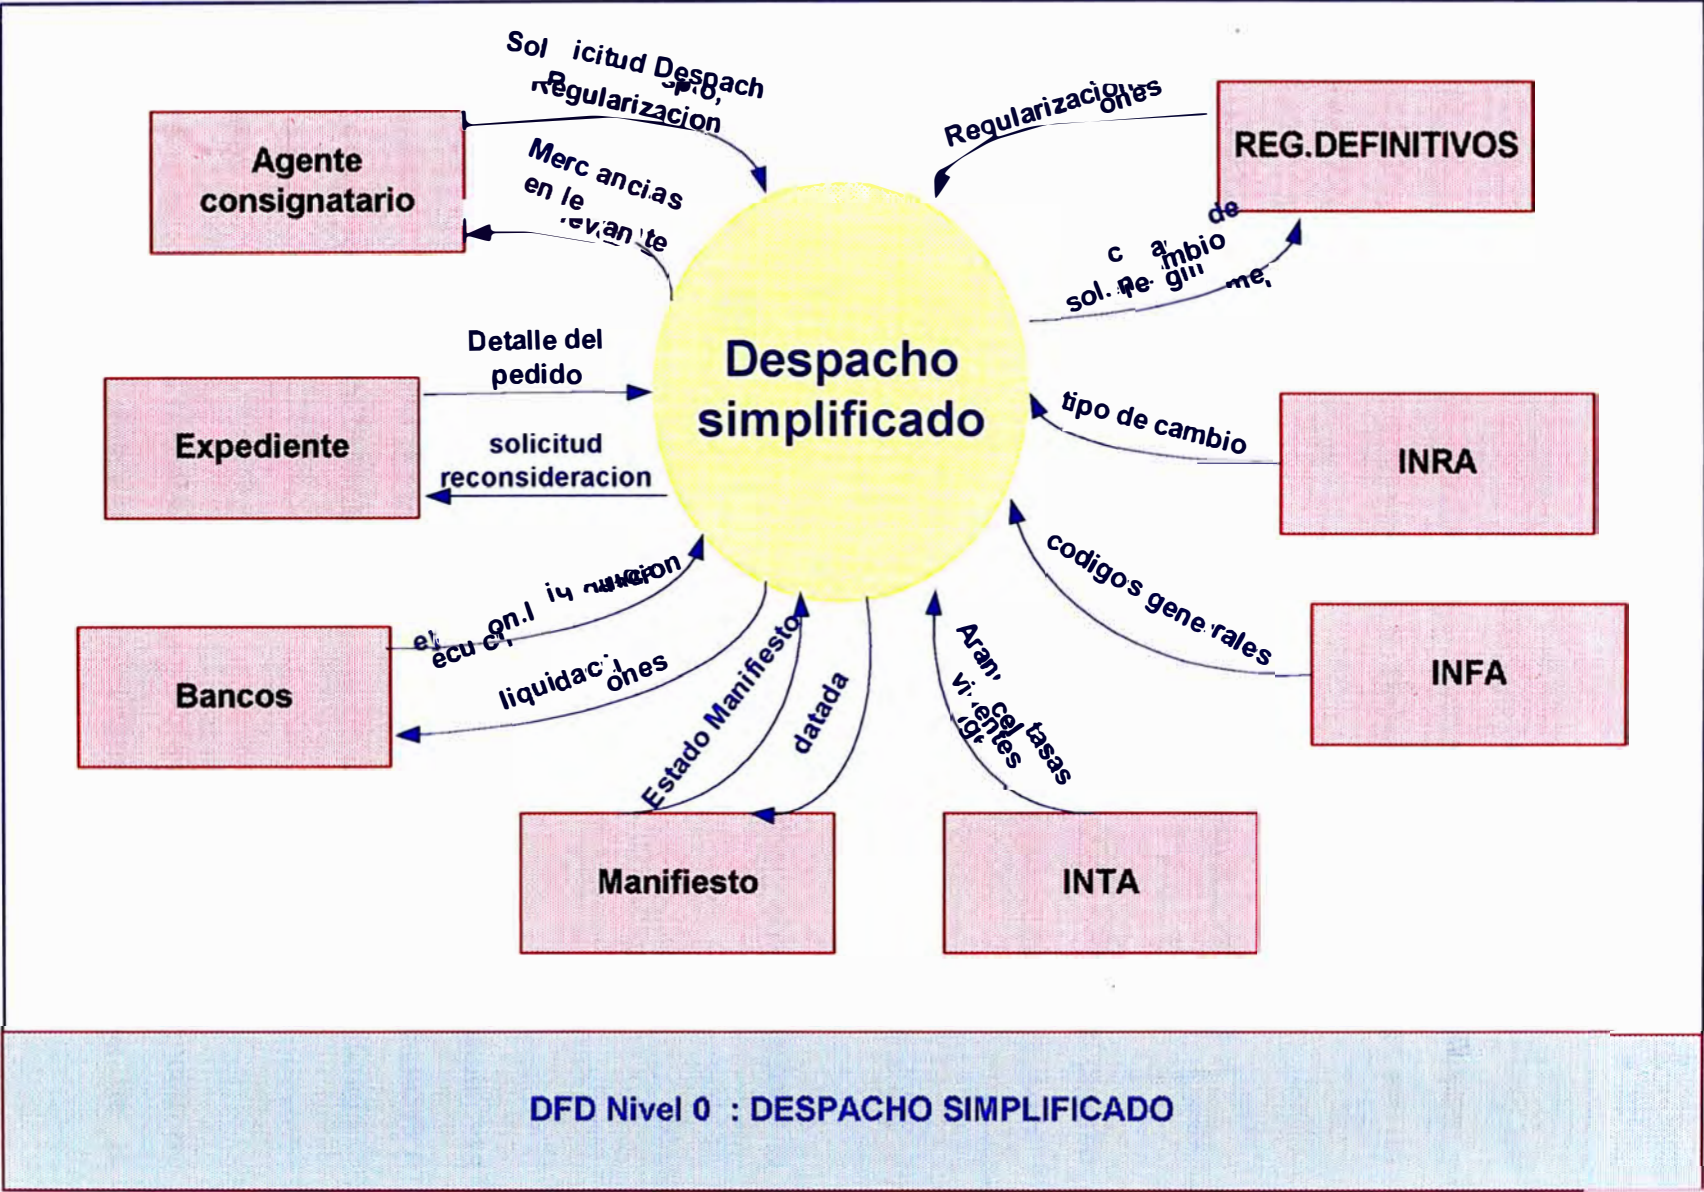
Sol icitud Despach simp., Regularizacion

Regularizaciones

Agente consignatario

Merc ancias en le levan te

REG.DEFINITIVOS

c a mbio de sol. re gi me

Detalle del pedido

Despacho simplificado

tipo de cambio

Expediente

solicitud reconsideracion

INRA

codigos generales

el ecu on.l iq uidacion

liquidaciones

Bancos

Estado Manifiesto

datada

Aran cel vigentes tasas

INFA

Manifiesto

INTA

DFD Nivel 0 : DESPACHO SIMPLIFICADO